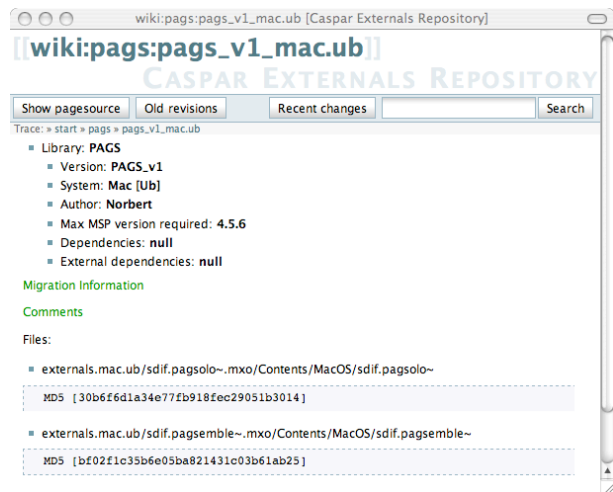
wiki:pags:pags_v1_mac.ub [Caspar Externals Repository]

[[wiki:pags:pags_v1_mac.ub]]

Caspar Externals Repository

Show pagesource | Old revisions | Recent changes | Search

Trace: » start » pags » pags_v1_mac.ub

- Library: **PAGS**
  - Version: **PAGS_v1**
  - System: **Mac [Ub]**
  - Author: **Norbert**
  - Max MSP version required: **4.5.6**
  - Dependencies: **null**
  - External dependencies: **null**

Migration Information

Comments

Files:

- externals.mac.ub/sdif.pagsolo~.mxo/Contents/MacOS/sdif.pagsolo~

MD5 [30b6f6d1a34e77fb918fec29051b3014]

- externals.mac.ub/sdif.pagsemble~.mxo/Contents/MacOS/sdif.pagsemble~

MD5 [bf02f1c35b6e05ba821431c03b61ab25]